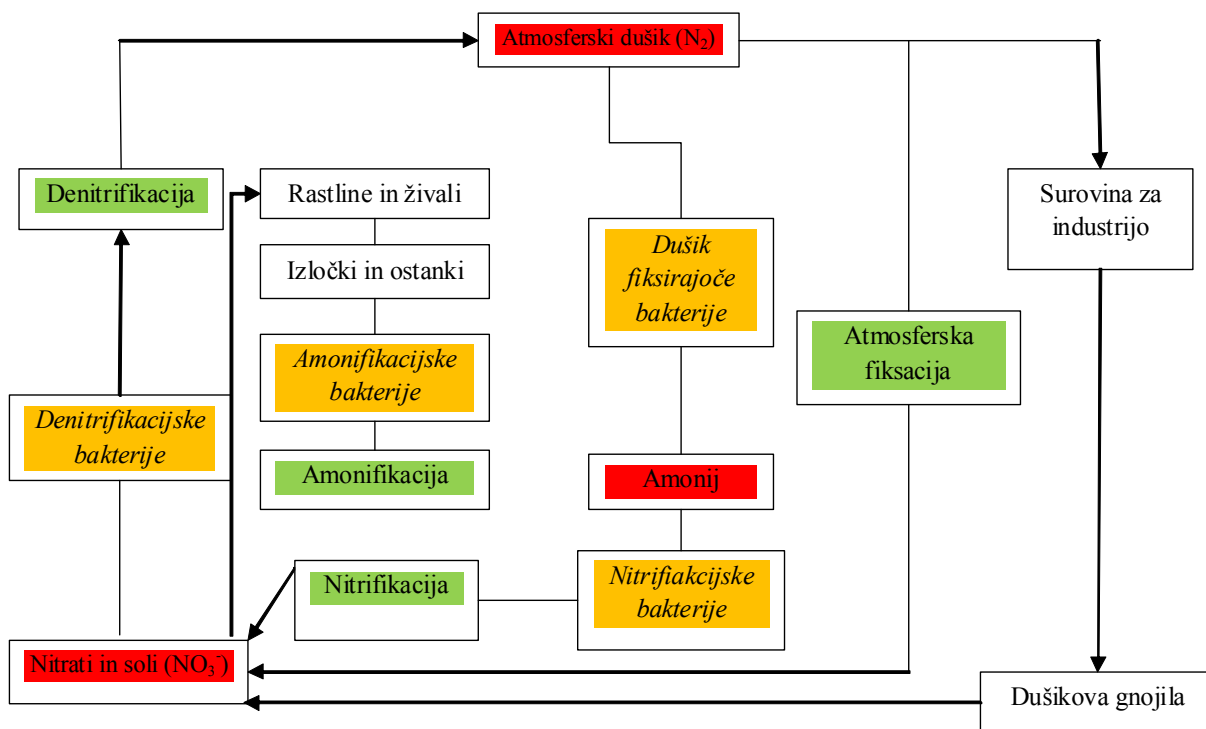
Atmosferski dušik ($N_2$)

Denitrifikacija

Rastline in živali

Izločki in ostanki

Amonifikacijske bakterije

Amonifikacija

Dušik fiksirajoče bakterije

Amonij

Nitrifiakcijske bakterije

Atmosferska fiksacija

Surovina za industrijo

Denitrifikacijske bakterije

Nitrifikacija

Nitrati in soli ($NO_3^-$)

Dušikova gnojila